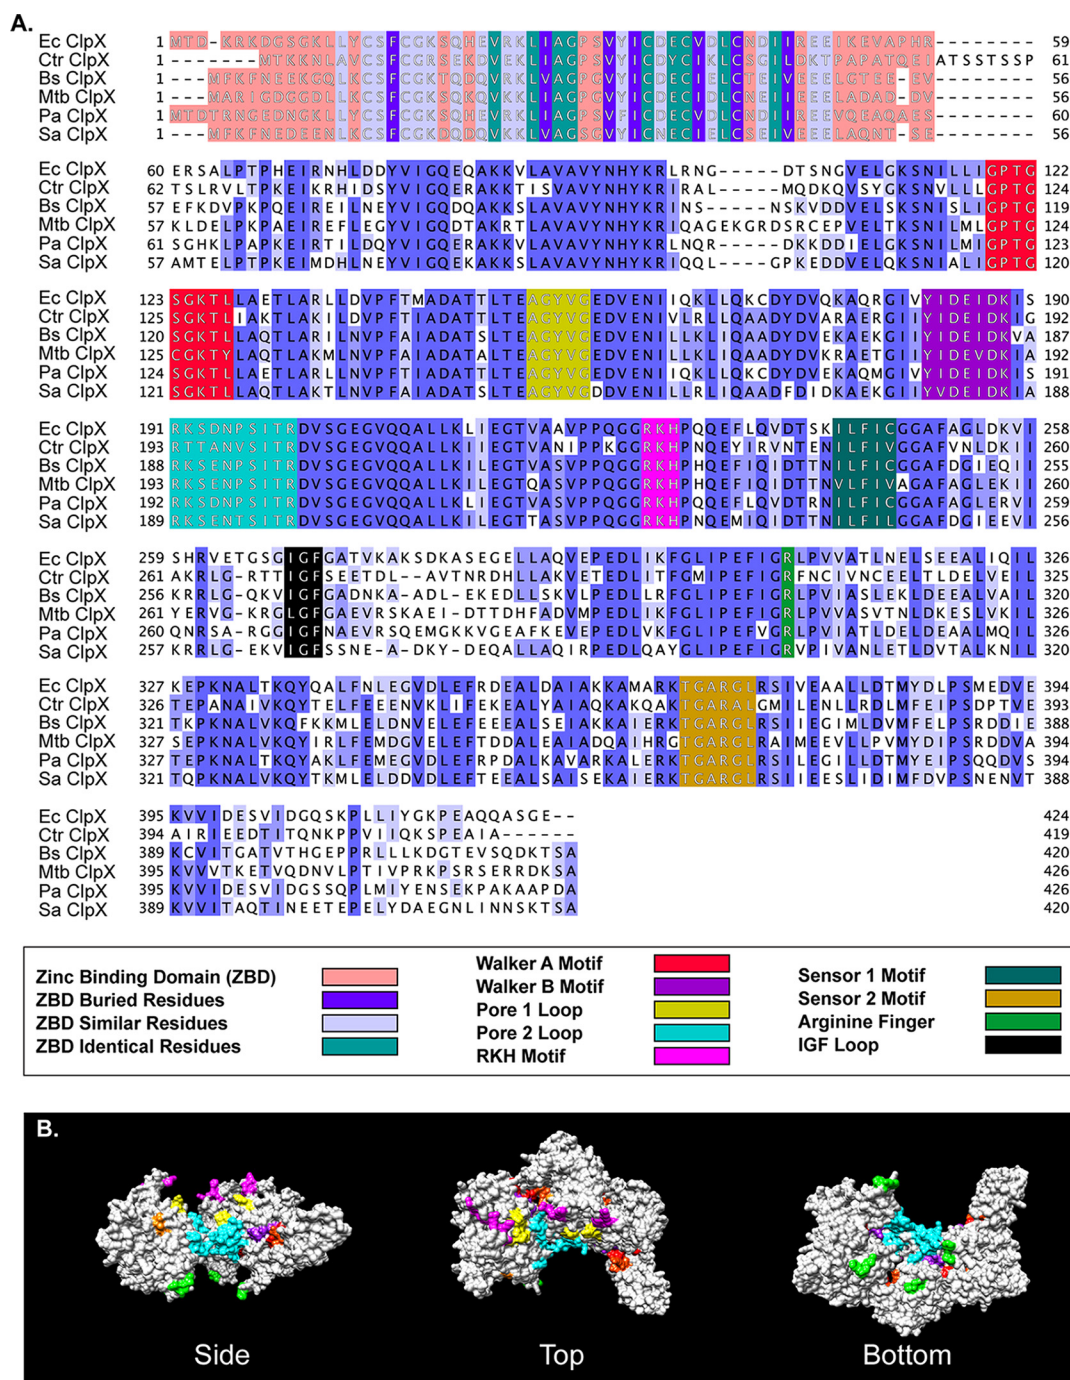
A.

| | | | |
|---|---|---|---|
| Ec ClpX | 1 | MTD-KRKDGSGKLLYCSFCGKSQHEVRKLIAGPSVYICDECVDLCNDIIREEIKEVAPHR-------- | 59 |
| Ctr ClpX | 1 | -------MTKKNLAVCSFCGRSEKDVEKLIAGPSVYICDYCIKLCSGILDKTPAPATQEIATSSTSSP | 61 |
| Bs ClpX | 1 | ---MFKFNEEKGQLKCSFCGKTQDQVRKLVAGPGVYICDECIELCTEIVEEELGTEE-EV-------- | 56 |
| Mtb ClpX | 1 | ---MARIGDGGDLLKCSFCGKSQKQVKKLIAGPGVYICDECIDLCNEIIEEELADAD-DV-------- | 56 |
| Pa ClpX | 1 | MTDTRNGEDNGKLLYCSFCGKSQHEVRKLIAGPSVFICDECVDLCNDIIREEVQEAQAES-------- | 60 |
| Sa ClpX | 1 | ---MFKFNEDEENLKCSFCGKDQDQVKKLVAGSGVYICNECIELCSEIVEEELAQNT-SE-------- | 56 |

| | | | |
|---|---|---|---|
| Ec ClpX | 60 | ERSALPTPHEIRNHLDDYVIGQEQAKKVLAVAVYNHYKRLRNG-----DTSNGVELGKSNILLIGPTG | 122 |
| Ctr ClpX | 62 | TSLRVLTPKEIKRHIDSYVIGQERAKKTISVAVYNHYKRIRAL-----MQDKQVSYGKSNVLLLGPTG | 124 |
| Bs ClpX | 57 | EFKDVPKPQEIREILNEYVIGQDQAKKSLAVAVYNHYKRINS-----NSKVDDVELSKSNISLIGPTG | 119 |
| Mtb ClpX | 57 | KLDELPKPAEIREFLEGYVIGQDTAKRTLAVAVYNHYKRIQAGEKGRDSRCEPVELTKSNILMLGPTG | 124 |
| Pa ClpX | 61 | SGHKLPAPKEIRTILDQYVIGQERAKKVLAVAVYNHYKRLNQR-----DKKDDIELGKSNILMIGPTG | 123 |
| Sa ClpX | 57 | AMTELPTPKEIMDHLNEYVIGQEKAKKSLAVAVYNHYKRIQQL----GPKEDDVELQKSNIALIGPTG | 120 |

| | | | |
|---|---|---|---|
| Ec ClpX | 123 | SGKTLLAETLARLLDVPFTMADATTLTEAGYVGEDVENIIQKLLQKCDYDVQKAQRGIVYIDEIDKIS | 190 |
| Ctr ClpX | 125 | SGKTLIAKTLAKILDVPFTIADATTLTEAGYVGEDVENIVLRLLQAADYDVARAERGIIYIDEIDKIG | 192 |
| Bs ClpX | 120 | SGKTLLAQTLARILNVPFAIADATSLTEAGYVGEDVENILLKLIQAADYDVEKAEKGIIYIDEIDKVA | 187 |
| Mtb ClpX | 125 | CGKTYLAQTLAKMLNVPFAIADATALTEAGYVGEDVENILLKLIQAADYDVKRAETGIIYIDEVDKIA | 192 |
| Pa ClpX | 124 | SGKTLLAETLARLLNVPFTIADATTLTEAGYVGEDVENIIQKLLQKCDYDVEKAQMGIVYIDEIDKIS | 191 |
| Sa ClpX | 121 | SGKTLLAQTLAKTLNVPFAIADATSLTEAGYVGDDVENILLRLIQAADFDIDKAEKGIIYVDEIDKIA | 188 |

| | | | |
|---|---|---|---|
| Ec ClpX | 191 | RKSDNPSITRDVSGEGVQQALLKLIEGTVAAVPPQGGRKHPQQEFLQVDTSKILFICGGAFAGLDKVI | 258 |
| Ctr ClpX | 193 | RTTANVSITRDVSGEGVQQALLKIIEGTVANIPPKGGRKHPNQEYIRVNTENILFIVGGAFVNLDKII | 260 |
| Bs ClpX | 188 | RKSENPSITRDVSGEGVQQALLKILEGTVASVPPQGGRKHPHQEFIQIDTTNILFICGGAFDGIEQII | 255 |
| Mtb ClpX | 193 | RKSENPSITRDVSGEGVQQALLKILEGTQASVPPQGGRKHPHQEFIQIDTTNVLFIVAGAFAGLEKII | 260 |
| Pa ClpX | 192 | RKSDNPSITRDVSGEGVQQALLKLIEGTVASVPPQGGRKHPQQEFLQVDTRNILFICGGAFAGLERVI | 259 |
| Sa ClpX | 189 | RKSENTSITRDVSGEGVQQALLKILEGTTASVPPQGGRKHPNQEMIQIDTTNILFILGGAFDGIEEVI | 256 |

| | | | |
|---|---|---|---|
| Ec ClpX | 259 | SHRVETGSGIGFGATVKAKSDKASEGELLAQVEPEDLIKFGLIPEFIGRLPVVATLNELSEEALIQIL | 326 |
| Ctr ClpX | 261 | AKRLG-RTTIGFSEETDL--AVTNRDHLLAKVETEDLITFGMIPEFIGRFNCIVNCEELTLDELVEIL | 325 |
| Bs ClpX | 256 | KRRLG-QKVIGFGADNKA-ADL-EKEDLLSKVLPEDLLRFGLIPEFIGRLPVIASLEKLDEEALVAIL | 320 |
| Mtb ClpX | 261 | YERVG-KRGLGFGAEVRSKAEI-DTTDHFADVMPEDLIKFGLIPEFIGRLPVVASVTNLDKESLVKIL | 326 |
| Pa ClpX | 260 | QNRSA-RGGIGFNAEVRSQEMGKKVGEAFKEVEPEDLVKFGLIPEFVGRLPVIATLDELDEAALMQIL | 326 |
| Sa ClpX | 257 | KRRLG-EKVIGFSSNE-A-DKY-DEQALLAQIRPEDLQAYGLIPEFIGRVPIVANLETLDVTALKNIL | 320 |

| | | | |
|---|---|---|---|
| Ec ClpX | 327 | KEPKNALTKQYQALFNLEGVDLEFRDEALDAIAKKAMARKTGARGLRSIVEAALLDTMYDLPSMEDVE | 394 |
| Ctr ClpX | 326 | TEPANAIVKQYTELFEEENVKLIFEKEALYAIAQKAKQAKTGARALGMILENLLRDLMFEIPSDPTVE | 393 |
| Bs ClpX | 321 | TKPKNALVKQFKKMLELDNVELEFEEEALSEIAKKAIERKTGARGLRSIIEGIMLDVMFELPSRDDIE | 388 |
| Mtb ClpX | 327 | SEPKNALVKQYIRLFEMDGVELEFTDDALEAIADQAIHRGTGARGLRAIMEEVLLPVMYDIPSRDDVA | 394 |
| Pa ClpX | 327 | TEPKNALTKQYAKLFEMEGVDLEFRPDALKAVARKALERKTGARGLRSILEGILLDTMYEIPSQQDVS | 394 |
| Sa ClpX | 321 | TQPKNALVKQYTKMLELDDVDLEFTEEALSAISEKAIERKTGARGLRSIIEESLIDIMFDVPSNENVT | 388 |

| | | | |
|---|---|---|---|
| Ec ClpX | 395 | KVVIDESVIDGQSKPLLIYGKPEAQQASGE-- | 424 |
| Ctr ClpX | 394 | AIRIEEDTITQNKPPVIIQKSPEAIA------ | 419 |
| Bs ClpX | 389 | KCVITGATVTHGEPPRLLLKDGTEVSQDKTSA | 420 |
| Mtb ClpX | 395 | KVVVTKETVQDNVLPTIVPRKPSRSERRDKSA | 426 |
| Pa ClpX | 395 | KVVIDESVIDGSSQPLMIYENSEKPAKAAPDA | 426 |
| Sa ClpX | 389 | KVVITAQTINEETEPELYDAEGNLINNSKTSA | 420 |

Zinc Binding Domain (ZBD)
ZBD Buried Residues
ZBD Similar Residues
ZBD Identical Residues
Walker A Motif
Walker B Motif
Pore 1 Loop
Pore 2 Loop
RKH Motif
Sensor 1 Motif
Sensor 2 Motif
Arginine Finger
IGF Loop

B.

Side
Top
Bottom